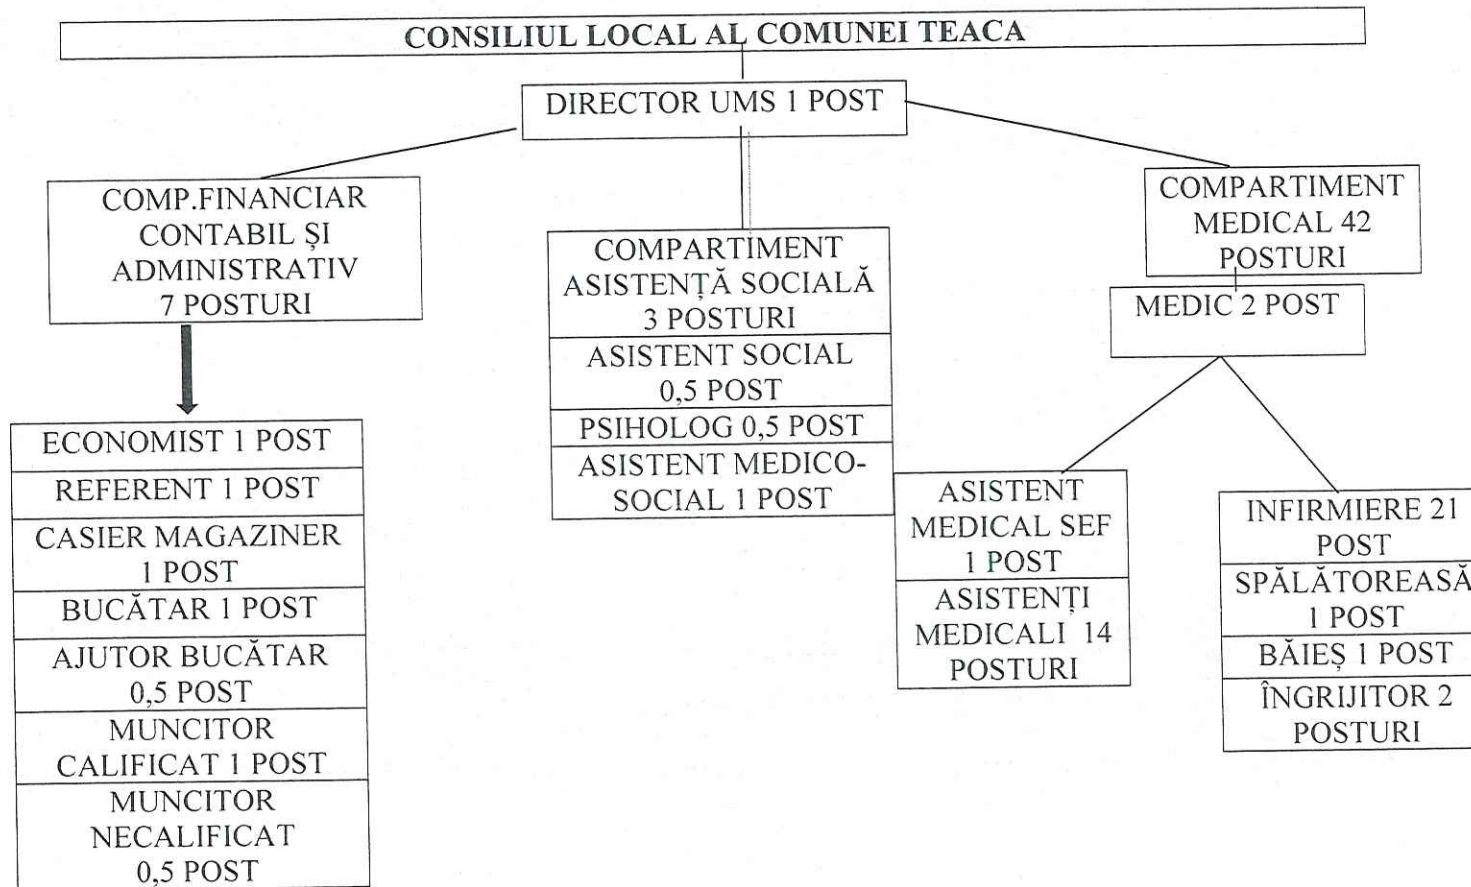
CONSILIUL LOCAL AL COMUNEI TEACA

DIRECTOR UMS 1 POST

COMP.FINANCIAR CONTABIL ȘI ADMINISTRATIV 7 POSTURI

ECONOMIST 1 POST

REFERENT 1 POST

CASIER MAGAZINER 1 POST

BUCĂTAR 1 POST

AJUTOR BUCĂTAR 0,5 POST

MUNCITOR CALIFICAT 1 POST

MUNCITOR NECALIFICAT 0,5 POST

COMPARTIMENT ASISTENȚĂ SOCIALĂ 3 POSTURI

ASISTENT SOCIAL 0,5 POST

PSIHOLOG 0,5 POST

ASISTENT MEDICO-SOCIAL 1 POST

COMPARTIMENT MEDICAL 42 POSTURI

MEDIC 2 POST

ASISTENT MEDICAL SEF 1 POST

ASISTENȚI MEDICALI 14 POSTURI

INFIRMIERE 21 POST

SPĂLĂTOREASĂ 1 POST

BĂIEȘ 1 POST

ÎNGRIJITOR 2 POSTURI